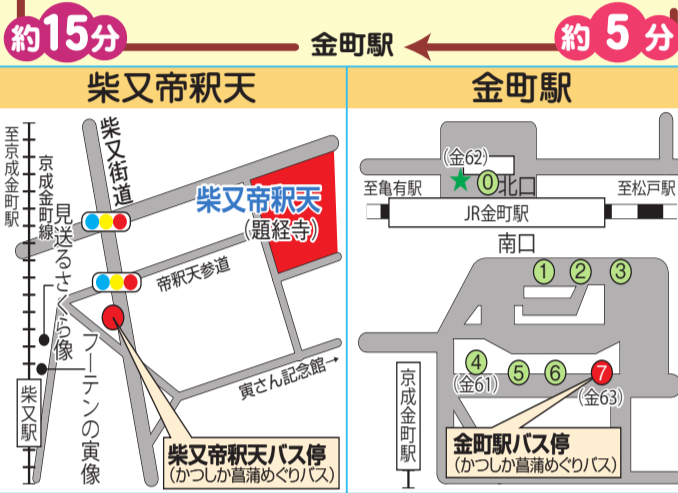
約15分

金町駅

約 5 分

柴又帝釈天

金町駅

至京成金町駅

京成金町線

柴又街道

見送るさくら像

フーテンの寅像

柴又駅

柴又帝釈天
(題経寺)

帝釈天参道

寅さん記念館→

柴又帝釈天バス停
(かつしか菖蒲めぐりバス)

(金62)

至亀有駅

0 北口

至松戸駅

JR金町駅

南口

1 2 3

4 (金61) 5 6 7 (金63)

京成金町駅

金町駅バス停
(かつしか菖蒲めぐりバス)